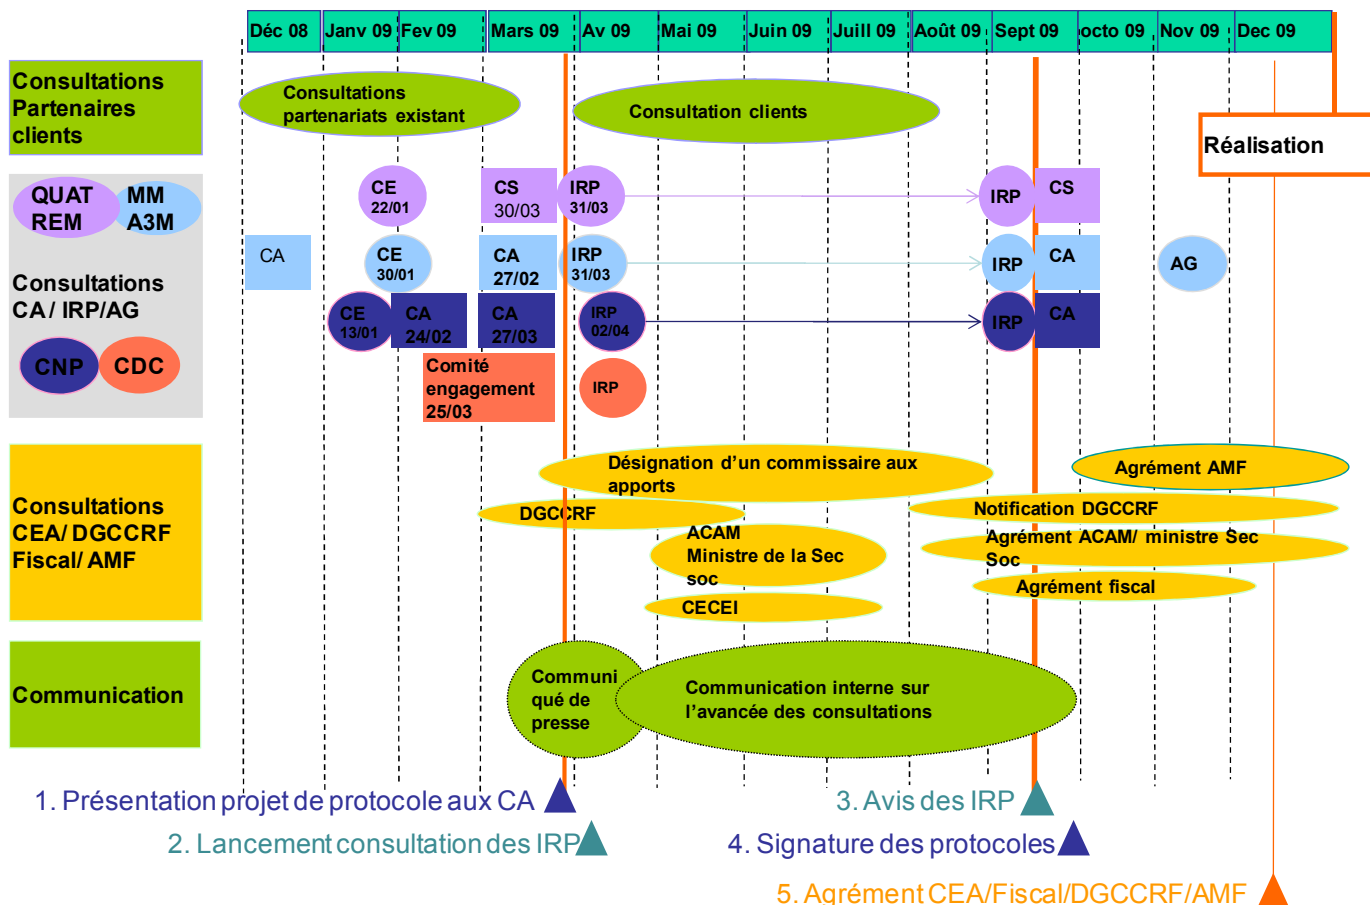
| Déc 08 | Janv 09 | Fev 09 | Mars 09 | Av 09 | Mai 09 | Juin 09 | Juill 09 | Août 09 | Sept 09 | octo 09 | Nov 09 | Dec 09 |
|---|---|---|---|---|---|---|---|---|---|---|---|---|

Consultations Partenaires clients

Consultations partenariats existant

Consultation clients

Réalisation

QUAT REM

MM A3M

Consultations CA / IRP/AG

CNP

CDC

CE 22/01

CS 30/03

IRP 31/03

IRP

CS

CA

CE 30/01

CA 27/02

IRP 31/03

IRP

CA

AG

CE 13/01

CA 24/02

CA 27/03

IRP 02/04

IRP

CA

Comité engagement 25/03

IRP

Consultations CEA/ DGCCRF Fiscal/ AMF

Désignation d'un commissaire aux apports

Agrément AMF

DGCCRF

Notification DGCCRF

ACAM Ministre de la Sec soc

Agrément ACAM/ ministre Sec Soc

Agrément fiscal

CECEI

Communication

Communiqué de presse

Communication interne sur l'avancée des consultations

1. Présentation projet de protocole aux CA

2. Lancement consultation des IRP

3. Avis des IRP

4. Signature des protocoles

5. Agrément CEA/Fiscal/DGCCRF/AMF